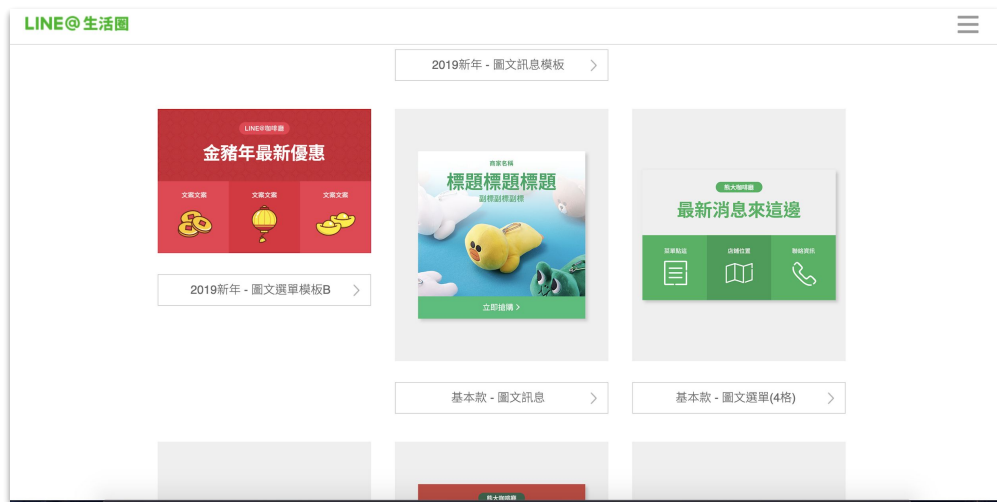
LINE@生活圈

2019新年 - 圖文訊息模板

LINE@咖啡廳
金豬年最新優惠
文案文案
文案文案
文案文案

2019新年 - 圖文選單模板B

商家名稱
標題標題標題
副標副標副標
立即搶購 >

基本款 - 圖文訊息

熊大咖啡廳
最新消息來這邊
菜單點餐
店舖位置
聯絡資訊

基本款 - 圖文選單(4格)

熊大咖啡廳